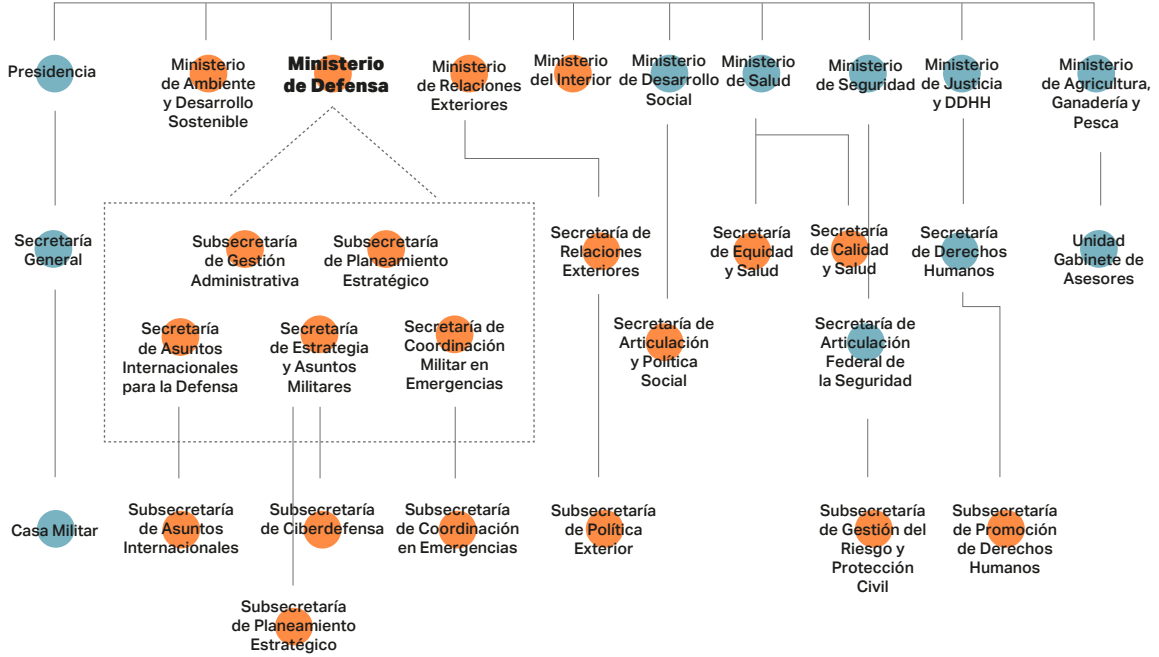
Presidencia

Ministerio de Ambiente y Desarrollo Sostenible

Ministerio de Defensa

Ministerio de Relaciones Exteriores

Ministerio del Interior

Ministerio de Desarrollo Social

Ministerio de Salud

Ministerio de Seguridad

Ministerio de Justicia y DDHH

Ministerio de Agricultura, Ganadería y Pesca

Secretaría General

Subsecretaría de Gestión Administrativa

Subsecretaría de Planeamiento Estratégico

Secretaría de Asuntos Internacionales para la Defensa

Secretaría de Estrategia y Asuntos Militares

Secretaría de Coordinación Militar en Emergencias

Secretaría de Relaciones Exteriores

Secretaría de Equidad y Salud

Secretaría de Calidad y Salud

Secretaría de Derechos Humanos

Unidad Gabinete de Asesores

Secretaría de Articulación y Política Social

Secretaría de Articulación Federal de la Seguridad

Casa Militar

Subsecretaría de Asuntos Internacionales

Subsecretaría de Ciberdefensa

Subsecretaría de Coordinación en Emergencias

Subsecretaría de Política Exterior

Subsecretaría de Gestión del Riesgo y Protección Civil

Subsecretaría de Promoción de Derechos Humanos

Subsecretaría de Planeamiento Estratégico